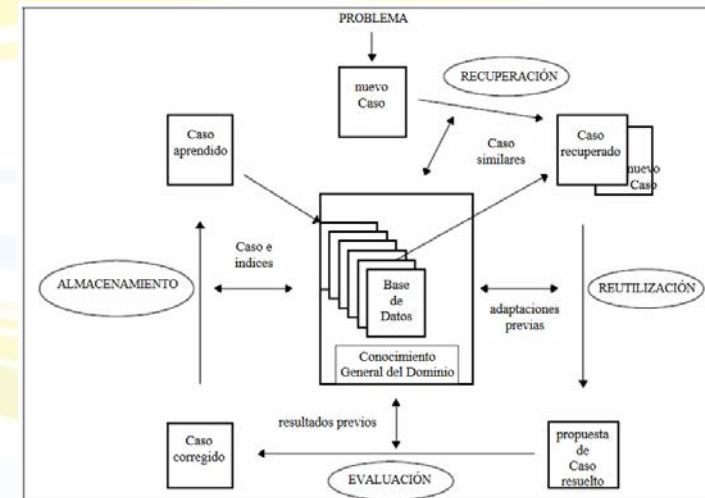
PROBLEMA

nuevo Caso

RECUPERACIÓN

Caso aprendido

Caso similares

Caso recuperado

nuevo Caso

Caso e indices

ALMACENAMIENTO

Base de Datos

REUTILIZACIÓN

adaptaciones previas

Conocimiento General del Dominio

resultados previos

Caso corregido

propuesta de Caso resuelto

EVALUACIÓN